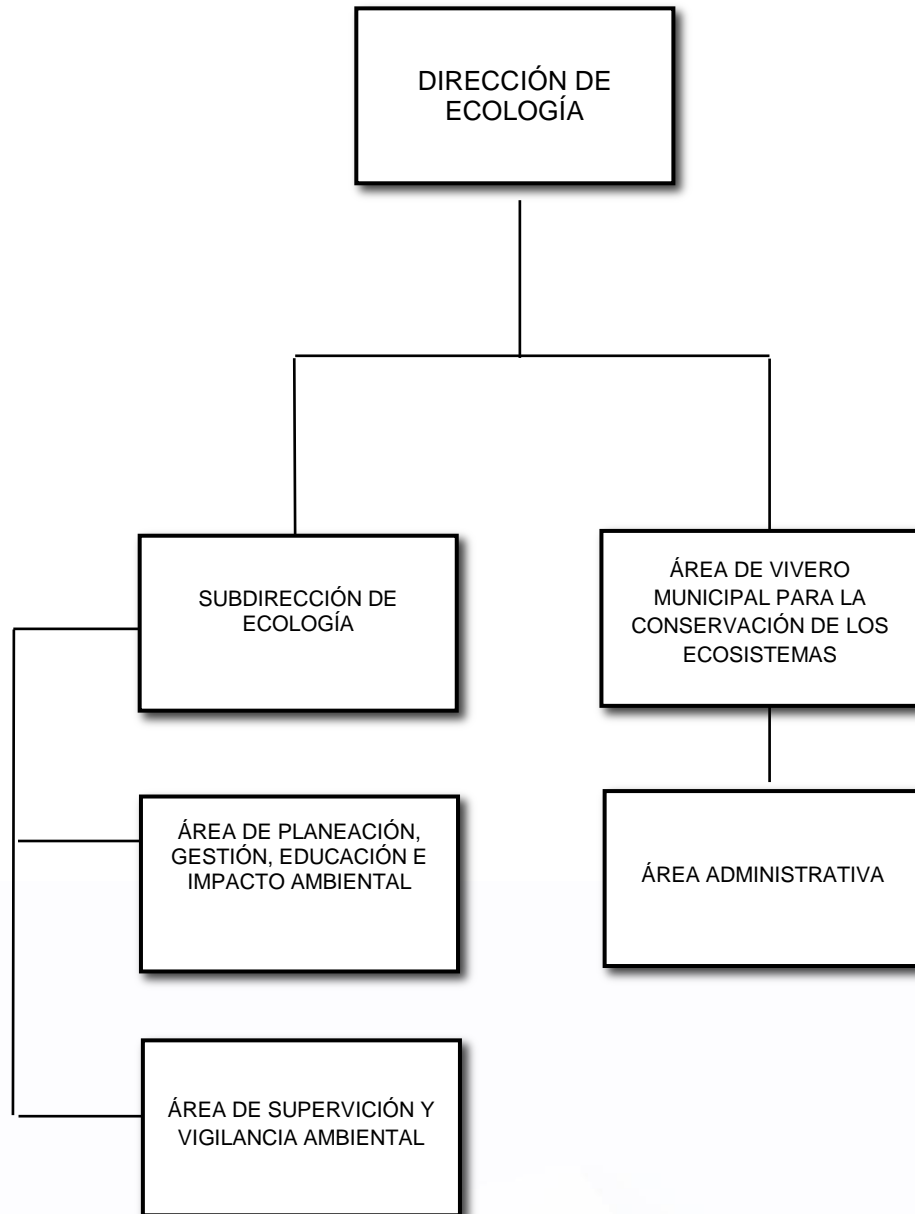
DIRECCIÓN DE ECOLOGÍA

SUBDIRECCIÓN DE ECOLOGÍA

ÁREA DE VIVERO MUNICIPAL PARA LA CONSERVACIÓN DE LOS ECOSISTEMAS

ÁREA DE PLANEACIÓN, GESTIÓN, EDUCACIÓN E IMPACTO AMBIENTAL

ÁREA ADMINISTRATIVA

ÁREA DE SUPERVICIÓN Y VIGILANCIA AMBIENTAL